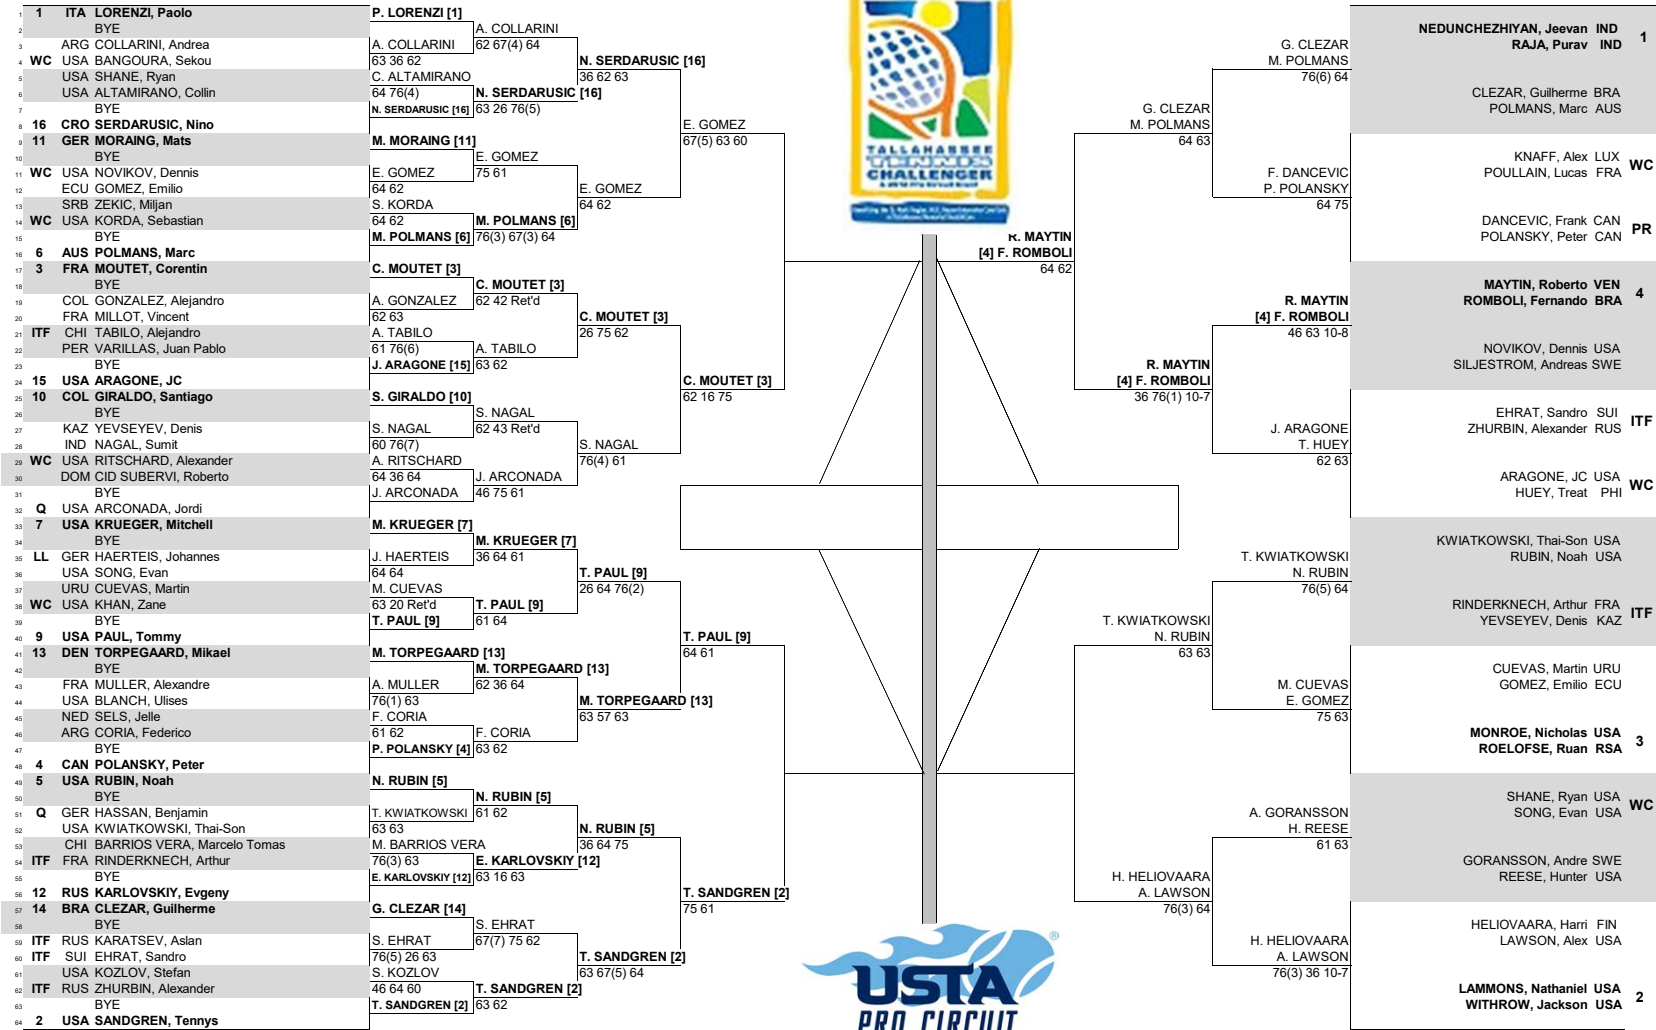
| # | Seed | Nat | Player |
|---|---|---|---|
| 1 | 1 | ITA | LORENZI, Paolo |
| 2 | | | BYE |
| 3 | | ARG | COLLARINI, Andrea |
| 4 | WC | USA | BANGOURA, Sekou |
| 5 | | USA | SHANE, Ryan |
| 6 | | USA | ALTAMIRANO, Collin |
| 7 | | | BYE |
| 8 | 16 | CRO | SERDARUSIC, Nino |
| 9 | 11 | GER | MORAING, Mats |
| 10 | | | BYE |
| 11 | WC | USA | NOVIKOV, Dennis |
| 12 | | ECU | GOMEZ, Emilio |
| 13 | | SRB | ZEKIC, Miljan |
| 14 | WC | USA | KORDA, Sebastian |
| 15 | | | BYE |
| 16 | 6 | AUS | POLMANS, Marc |
| 17 | 3 | FRA | MOUTET, Corentin |
| 18 | | | BYE |
| 19 | | COL | GONZALEZ, Alejandro |
| 20 | | FRA | MILLOT, Vincent |
| 21 | ITF | CHI | TABILO, Alejandro |
| 22 | | PER | VARILLAS, Juan Pablo |
| 23 | | | BYE |
| 24 | 15 | USA | ARAGONE, JC |
| 25 | 10 | COL | GIRALDO, Santiago |
| 26 | | | BYE |
| 27 | | KAZ | YEVSEYEV, Denis |
| 28 | | IND | NAGAL, Sumit |
| 29 | WC | USA | RITSCHARD, Alexander |
| 30 | | DOM | CID SUBERVI, Roberto |
| 31 | | | BYE |
| 32 | Q | USA | ARCONADA, Jordi |
| 33 | 7 | USA | KRUEGER, Mitchell |
| 34 | | | BYE |
| 35 | LL | GER | HAERTEIS, Johannes |
| 36 | | USA | SONG, Evan |
| 37 | | URU | CUEVAS, Martin |
| 38 | WC | USA | KHAN, Zane |
| 39 | | | BYE |
| 40 | 9 | USA | PAUL, Tommy |
| 41 | 13 | DEN | TORPEGAARD, Mikael |
| 42 | | | BYE |
| 43 | | FRA | MULLER, Alexandre |
| 44 | | USA | BLANCH, Ulises |
| 45 | | NED | SELS, Jelle |
| 46 | | ARG | CORIA, Federico |
| 47 | | | BYE |
| 48 | 4 | CAN | POLANSKY, Peter |
| 49 | 5 | USA | RUBIN, Noah |
| 50 | | | BYE |
| 51 | Q | GER | HASSAN, Benjamin |
| 52 | | USA | KWIATKOWSKI, Thai-Son |
| 53 | | CHI | BARRIOS VERA, Marcelo Tomas |
| 54 | ITF | FRA | RINDERKNECH, Arthur |
| 55 | | | BYE |
| 56 | 12 | RUS | KARLOVSKIY, Evgeny |
| 57 | 14 | BRA | CLEZAR, Guilherme |
| 58 | | | BYE |
| 59 | ITF | RUS | KARATSEV, Aslan |
| 60 | ITF | SUI | EHRAT, Sandro |
| 61 | | USA | KOZLOV, Stefan |
| 62 | ITF | RUS | ZHURBIN, Alexander |
| 63 | | | BYE |
| 64 | 2 | USA | SANDGREN, Tennys |

P. LORENZI [1]
A. COLLARINI 63 36 62
C. ALTAMIRANO 64 76(4)
N. SERDARUSIC [16]
M. MORAING [11]
E. GOMEZ 64 62
S. KORDA 64 62
M. POLMANS [6]
C. MOUTET [3]
A. GONZALEZ 62 63
A. TABILO 61 76(6)
J. ARAGONE [15]
S. GIRALDO [10]
S. NAGAL 60 76(7)
A. RITSCHARD 64 36 64
J. ARCONADA
M. KRUEGER [7]
J. HAERTEIS 64 64
M. CUEVAS 63 20 Ret'd
T. PAUL [9]
M. TORPEGAARD [13]
A. MULLER 76(1) 63
F. CORIA 61 62
P. POLANSKY [4]
N. RUBIN [5]
T. KWIATKOWSKI 63 63
M. BARRIOS VERA 76(3) 63
E. KARLOVSKIY [12]
G. CLEZAR [14]
S. EHRAT 76(5) 26 63
S. KOZLOV 46 64 60
T. SANDGREN [2]

A. COLLARINI 62 67(4) 64
N. SERDARUSIC [16] 63 26 76(5)
E. GOMEZ 75 61
M. POLMANS [6] 76(3) 67(3) 64
C. MOUTET [3] 62 42 Ret'd
A. TABILO 63 62
S. NAGAL 62 43 Ret'd
J. ARCONADA 46 75 61
M. KRUEGER [7] 36 64 61
T. PAUL [9] 61 64
M. TORPEGAARD [13] 62 36 64
F. CORIA 63 62
N. RUBIN [5] 61 62
E. KARLOVSKIY [12] 63 16 63
S. EHRAT 67(7) 75 62
T. SANDGREN [2] 63 62

N. SERDARUSIC [16] 36 62 63
E. GOMEZ 64 62
C. MOUTET [3] 26 75 62
S. NAGAL 76(4) 61
T. PAUL [9] 26 64 76(2)
M. TORPEGAARD [13] 63 57 63
N. RUBIN [5] 36 64 75
T. SANDGREN [2] 63 67(5) 64

E. GOMEZ 67(5) 63 60
C. MOUTET [3] 62 16 75
T. PAUL [9] 64 61
T. SANDGREN [2] 75 61

TALLAHASSEE TENNIS CHALLENGER

| Seed | Team |
|---|---|
| 1 | NEDUNCHEZHIYAN, Jeevan IND / RAJA, Purav IND |
| | CLEZAR, Guilherme BRA / POLMANS, Marc AUS |
| WC | KNAFF, Alex LUX / POULLAIN, Lucas FRA |
| PR | DANCEVIC, Frank CAN / POLANSKY, Peter CAN |
| 4 | MAYTIN, Roberto VEN / ROMBOLI, Fernando BRA |
| | NOVIKOV, Dennis USA / SILJESTROM, Andreas SWE |
| ITF | EHRAT, Sandro SUI / ZHURBIN, Alexander RUS |
| WC | ARAGONE, JC USA / HUEY, Treat PHI |
| | KWIATKOWSKI, Thai-Son USA / RUBIN, Noah USA |
| ITF | RINDERKNECH, Arthur FRA / YEVSEYEV, Denis KAZ |
| | CUEVAS, Martin URU / GOMEZ, Emilio ECU |
| 3 | MONROE, Nicholas USA / ROELOFSE, Ruan RSA |
| WC | SHANE, Ryan USA / SONG, Evan USA |
| | GORANSSON, Andre SWE / REESE, Hunter USA |
| | HELIOVAARA, Harri FIN / LAWSON, Alex USA |
| 2 | LAMMONS, Nathaniel USA / WITHROW, Jackson USA |

G. CLEZAR / M. POLMANS 76(6) 64
F. DANCEVIC / P. POLANSKY 64 75
R. MAYTIN / [4] F. ROMBOLI 46 63 10-8
J. ARAGONE / T. HUEY 62 63
T. KWIATKOWSKI / N. RUBIN 76(5) 64
M. CUEVAS / E. GOMEZ 75 63
A. GORANSSON / H. REESE 61 63
H. HELIOVAARA / A. LAWSON 76(3) 36 10-7

G. CLEZAR / M. POLMANS 64 63
R. MAYTIN / [4] F. ROMBOLI 36 76(1) 10-7
T. KWIATKOWSKI / N. RUBIN 63 63
H. HELIOVAARA / A. LAWSON 76(3) 64

R. MAYTIN / [4] F. ROMBOLI 64 62

USTA PRO CIRCUIT